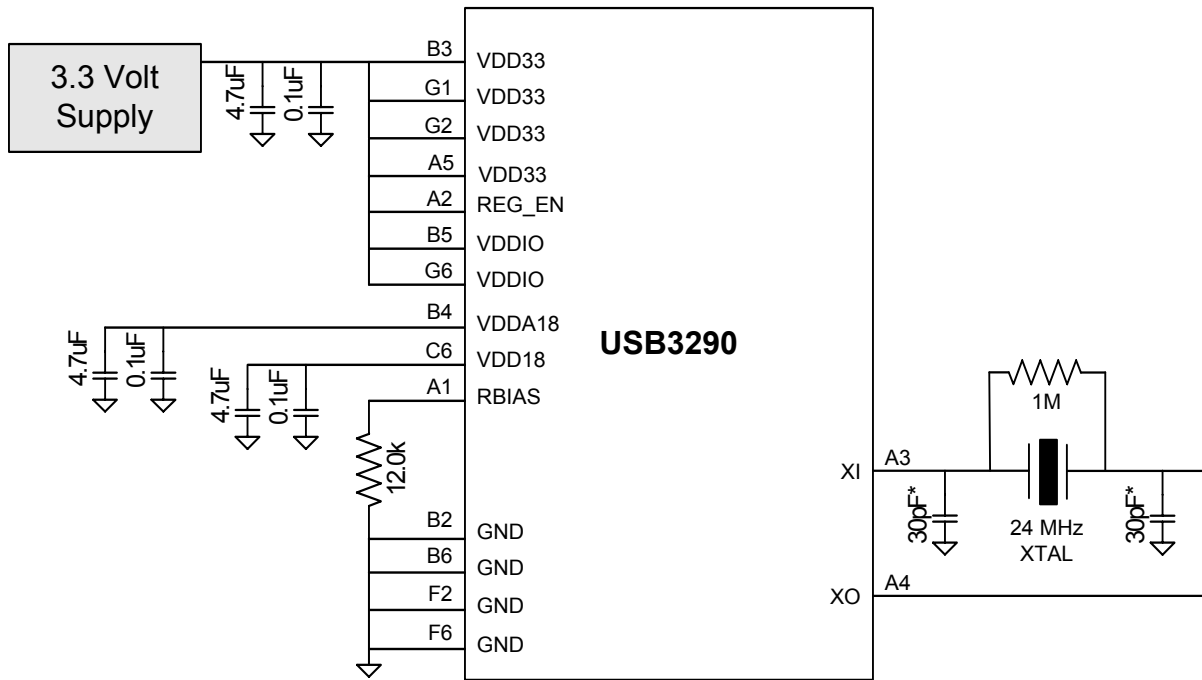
3.3 Volt Supply

4.7uF
0.1uF

B3 VDD33
G1 VDD33
G2 VDD33
A5 VDD33
A2 REG_EN
B5 VDDIO
G6 VDDIO
B4 VDDA18
C6 VDD18
A1 RBIAS

4.7uF
0.1uF
4.7uF
0.1uF

12.0k

B2 GND
B6 GND
F2 GND
F6 GND

USB3290

XI A3
XO A4

1M
30pF*
24 MHz XTAL
30pF*